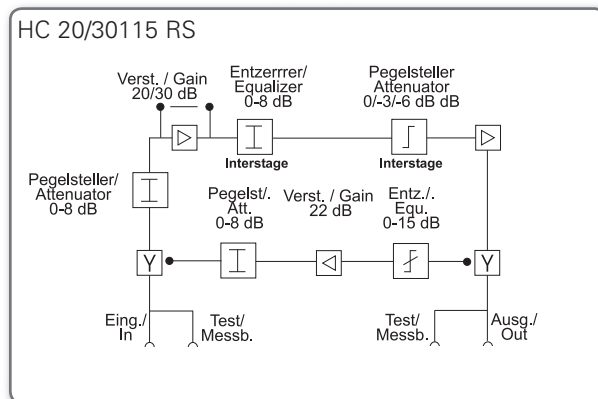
HC 20/30115 RS

Verst. / Gain 20/30 dB

Entzerrrer/ Equalizer 0-8 dB

Pegelsteller Attenuator 0/-3/-6 dB dB

Interstage

Interstage

Pegelsteller/ Attenuator 0-8 dB

Pegelst/. Att. 0-8 dB

Verst. / Gain 22 dB

Entz./. Equ. 0-15 dB

Eing./ In

Test/ Messb.

Test/ Messb.

Ausg./ Out